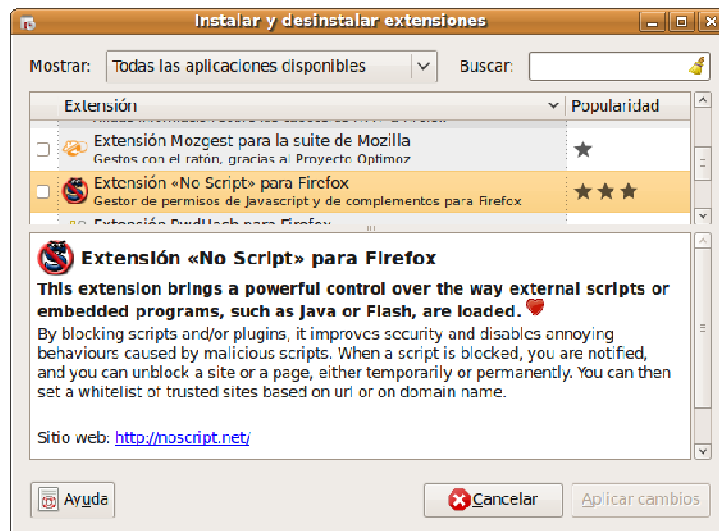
Instalar y desinstalar extensiones

Mostrar: Todas las aplicaciones disponibles

Buscar:

| Extensión | Popularidad |
|---|---|
| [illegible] | |
| Extensión Mozgest para la suite de Mozilla<br>Gestos con el ratón, gracias al Proyecto Optimoz | ★ |
| Extensión «No Script» para Firefox<br>Gestor de permisos de Javascript y de complementos para Firefox | ★★★ |
| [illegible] | |

Extensión «No Script» para Firefox

This extension brings a powerful control over the way external scripts or embedded programs, such as Java or Flash, are loaded.

By blocking scripts and/or plugins, it improves security and disables annoying behaviours caused by malicious scripts. When a script is blocked, you are notified, and you can unblock a site or a page, either temporarily or permanently. You can then set a whitelist of trusted sites based on url or on domain name.

Sitio web: http://noscript.net/

Ayuda

Cancelar

Aplicar cambios